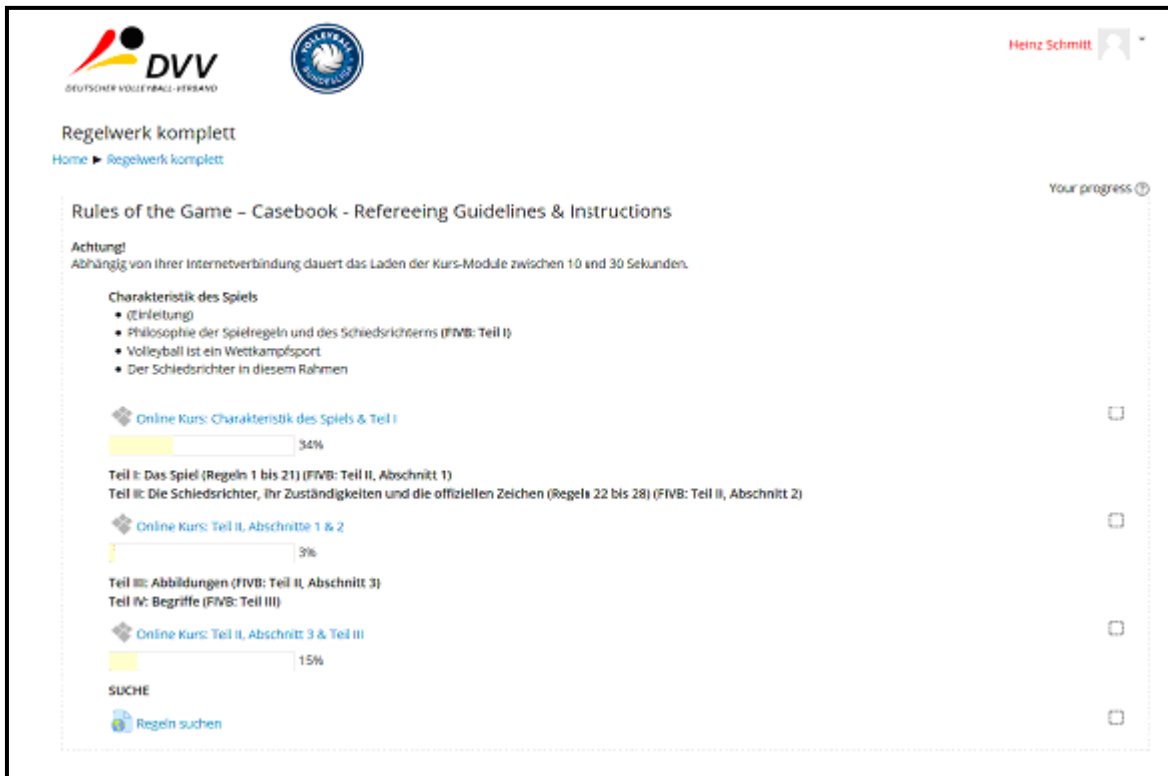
DVV
DEUTSCHER VOLLEYBALL-VERBAND

VOLLEYBALL BUNDESLIGA

Heinz Schmitt

Regelwerk komplett

Home ► Regelwerk komplett

Your progress

Rules of the Game – Casebook - Refereeing Guidelines & Instructions

Achtung!
Abhängig von Ihrer Internetverbindung dauert das Laden der Kurs-Module zwischen 10 und 30 Sekunden.

Charakteristik des Spiels
- (Einleitung)
- Philosophie der Spielregeln und des Schiedsrichterns (FIVB: Teil I)
- Volleyball ist ein Wettkampfsport
- Der Schiedsrichter in diesem Rahmen

Online Kurs: Charakteristik des Spiels & Teil I

34%

Teil I: Das Spiel (Regeln 1 bis 21) (FIVB: Teil II, Abschnitt 1)
Teil II: Die Schiedsrichter, ihr Zuständigkeiten und die offiziellen Zeichen (Regeln 22 bis 28) (FIVB: Teil II, Abschnitt 2)

Online Kurs: Teil II, Abschnitte 1 & 2

3%

Teil III: Abbildungen (FIVB: Teil II, Abschnitt 3)
Teil IV: Begriffe (FIVB: Teil III)

Online Kurs: Teil II, Abschnitt 3 & Teil III

15%

SUCHE

Regeln suchen